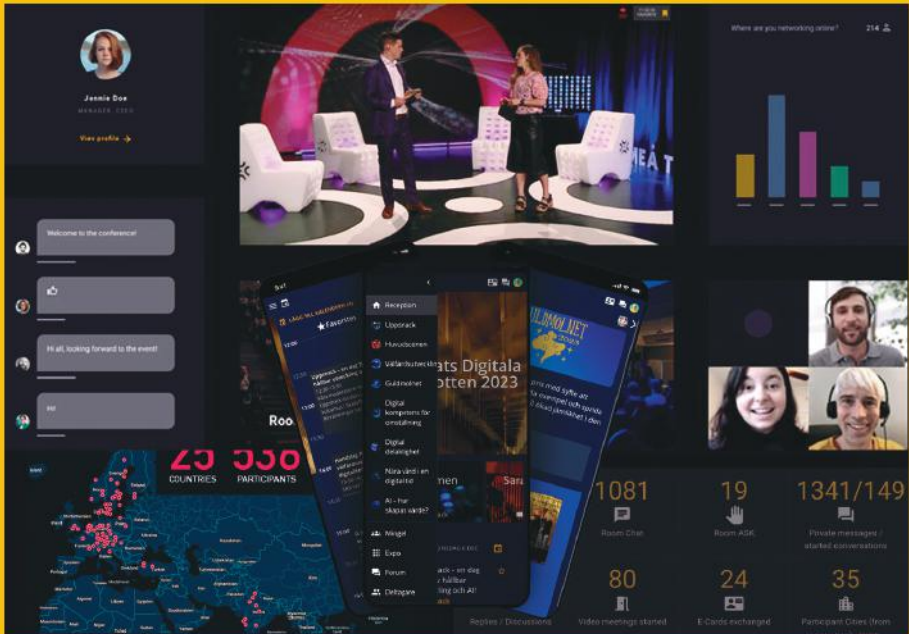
Jennie Doe
MANAGER, CEO
View profile →

Where are you networking online?
214

Welcome to the conference!

Hi all, looking forward to the event!

Hi!

25 558
COUNTRIES PARTICIPANTS

Reception
Uppsnack
Huvudscenen
Välfärdsutveckling
Guldmolnet
Digital kompetens för omställning
Digital delaktighet
Nära vård i en digital...
AI – hur skapas värde?
Mingel
Expo
Forum
Deltagare

Favoriter
Uppsnack
...ats Digitala ...otten 2023

GULDMOLNET 2023

1081
Room Chat
19
Room ASK
1341/149
Private messages / started conversations
80
Video meetings started
24
E-Cards exchanged
35
Participant Cities (from
Replies / Discussions